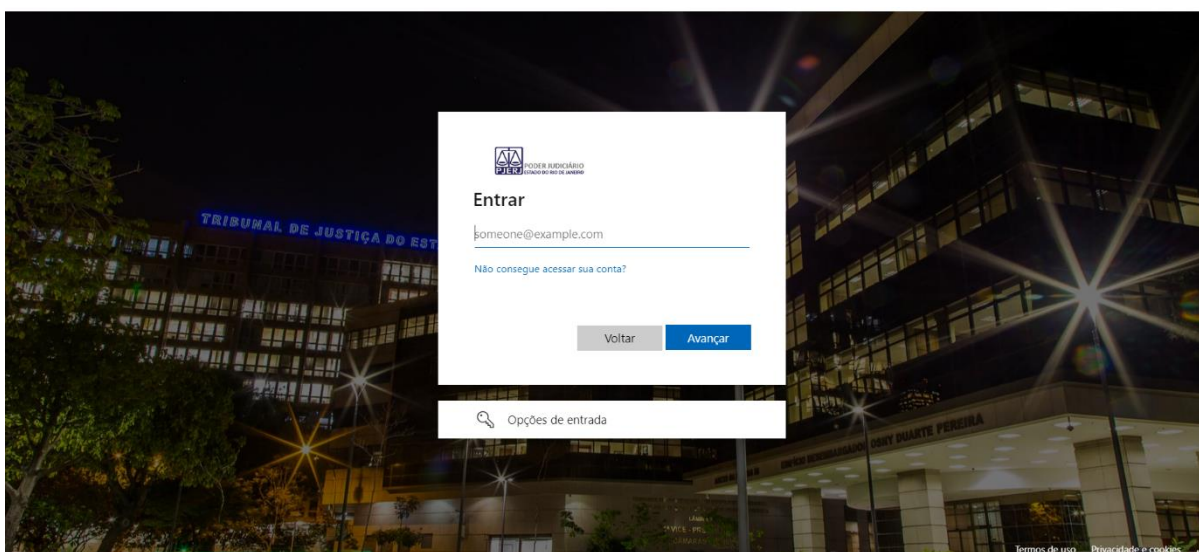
TRIBUNAL DE JUSTIÇA DO EST

PJERJ PODER JUDICIÁRIO ESTADO DO RIO DE JANEIRO

Entrar

someone@example.com

Não consegue acessar sua conta?

Voltar

Avançar

Opções de entrada

OSNY DUARTE PEREIRA

Termos de uso

Privacidade e cookies